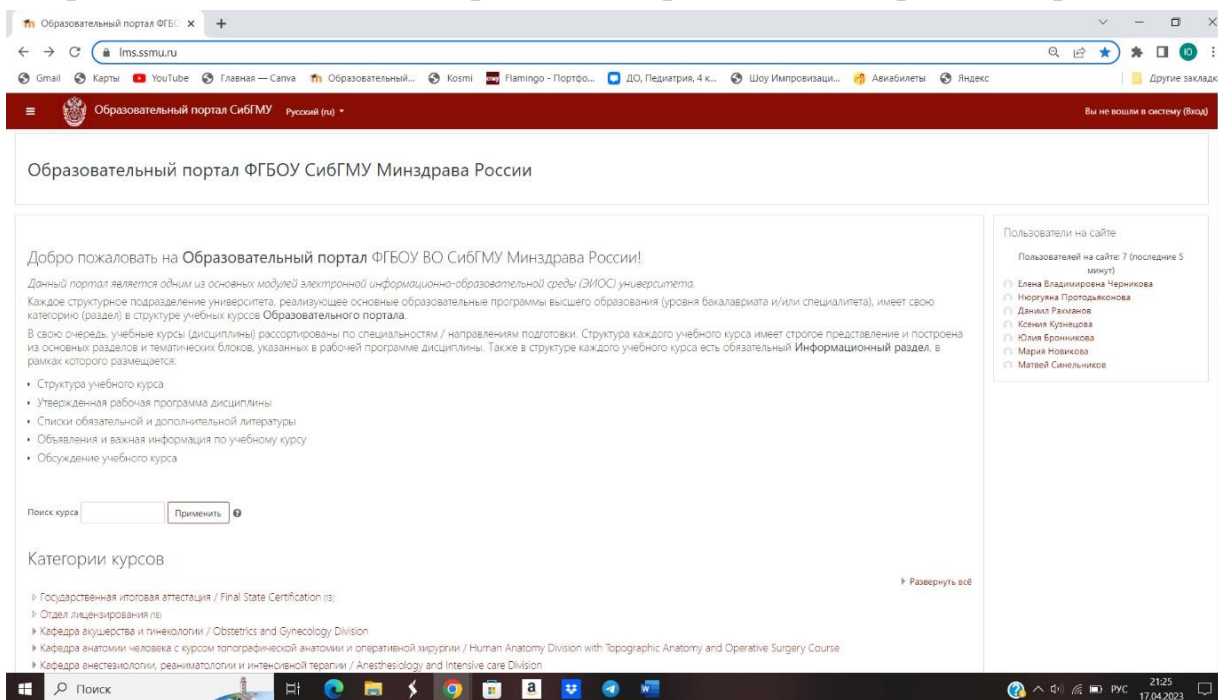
Образовательный портал ФГБО ×  +

lms.ssmu.ru

Gmail  Карты  YouTube  Главная — Canva  Образовательный...  Kosmi  Flamingo - Портфо...  ДО, Педиатрия, 4 к...  Шоу Импровизаци...  Авиабилеты  Яндекс  Другие закладк

Образовательный портал СибГМУ  Русский (ru)  Вы не вошли в систему (Вход)

Образовательный портал ФГБОУ СибГМУ Минздрава России

Добро пожаловать на Образовательный портал ФГБОУ ВО СибГМУ Минздрава России!

Данный портал является одним из основных модулей электронной информационно-образовательной среды (ЭИОС) университета.

Каждое структурное подразделение университета, реализующее основные образовательные программы высшего образования (уровня бакалавриата и/или специалитета), имеет свою категорию (раздел) в структуре учебных курсов Образовательного портала.

В свою очередь, учебные курсы (дисциплины) рассортированы по специальностям / направлениям подготовки. Структура каждого учебного курса имеет строгое представление и построена из основных разделов и тематических блоков, указанных в рабочей программе дисциплины. Также в структуре каждого учебного курса есть обязательный Информационный раздел, в рамках которого размещается:

• Структура учебного курса
• Утвержденная рабочая программа дисциплины
• Списки обязательной и дополнительной литературы
• Объявления и важная информация по учебному курсу
• Обсуждение учебного курса

Поиск курса  Применить

Категории курсов

Развернуть всё

Государственная итоговая аттестация / Final State Certification (13)
Отдел лицензирования (6)
Кафедра акушерства и гинекологии / Obstetrics and Gynecology Division
Кафедра анатомии человека с курсом топографической анатомии и оперативной хирургии / Human Anatomy Division with Topographic Anatomy and Operative Surgery Course
Кафедра анестезиологии, реаниматологии и интенсивной терапии / Anesthesiology and Intensive care Division

Пользователи на сайте

Пользователей на сайте: 7 (последние 5 минут)
Елена Владимировна Черникова
Нюргуяна Протодьяконова
Данил Рахманов
Ксения Кузнецова
Юлия Бронникова
Мария Новикова
Матвей Синельников

Поиск

РУС 21:25 17.04.2023